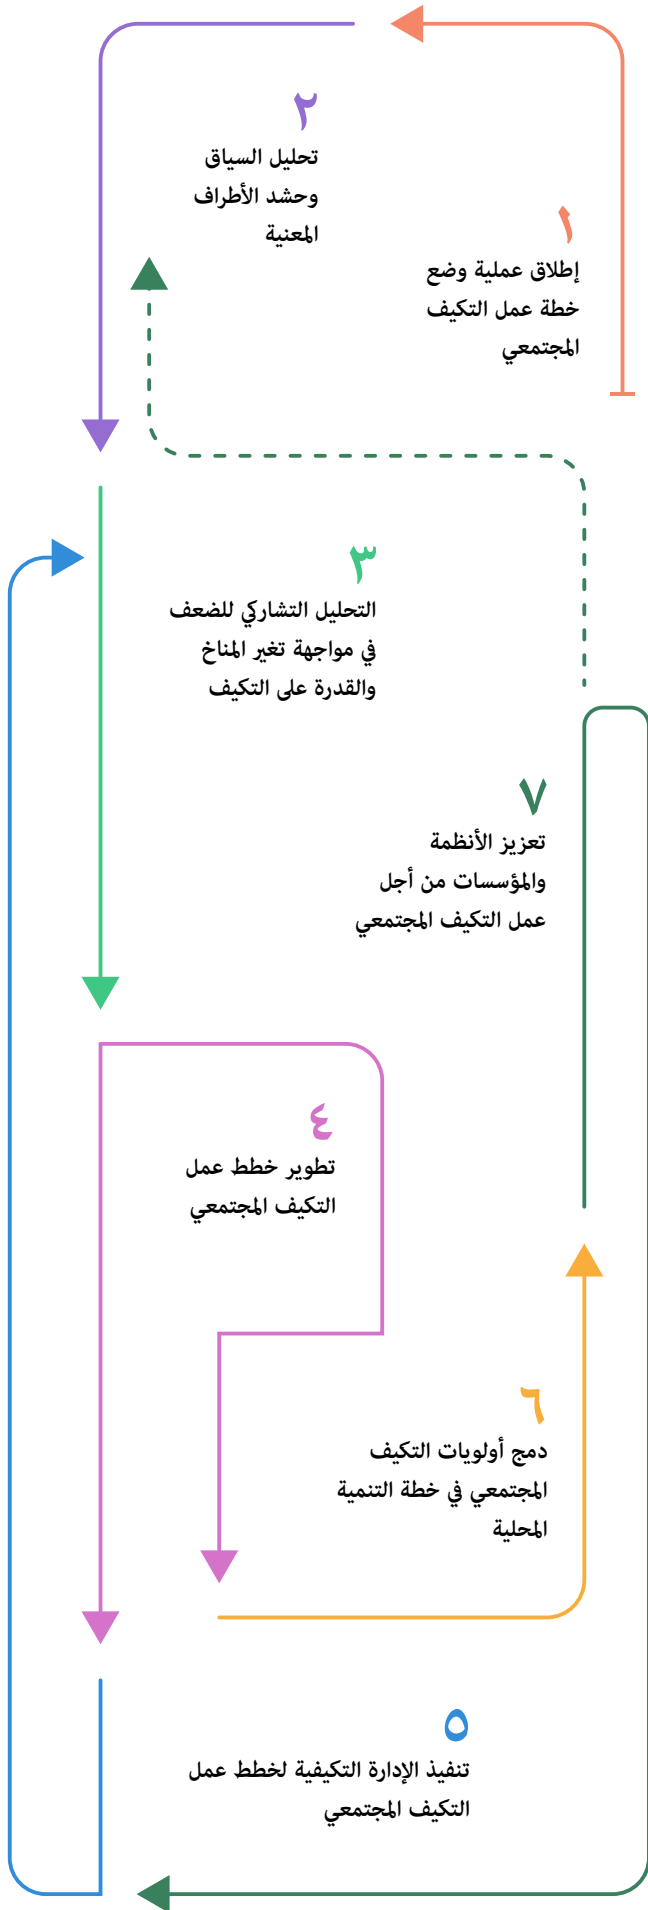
٢
تحليل السياق وحشد الأطراف المعنية

١
إطلاق عملية وضع خطة عمل التكيف المجتمعي

٣
التحليل التشاركي للضعف في مواجهة تغير المناخ والقدرة على التكيف

٧
تعزيز الأنظمة والمؤسسات من أجل عمل التكيف المجتمعي

٤
تطوير خطط عمل التكيف المجتمعي

٦
دمج أولويات التكيف المجتمعي في خطة التنمية المحلية

٥
تنفيذ الإدارة التكيفية لخطط عمل التكيف المجتمعي